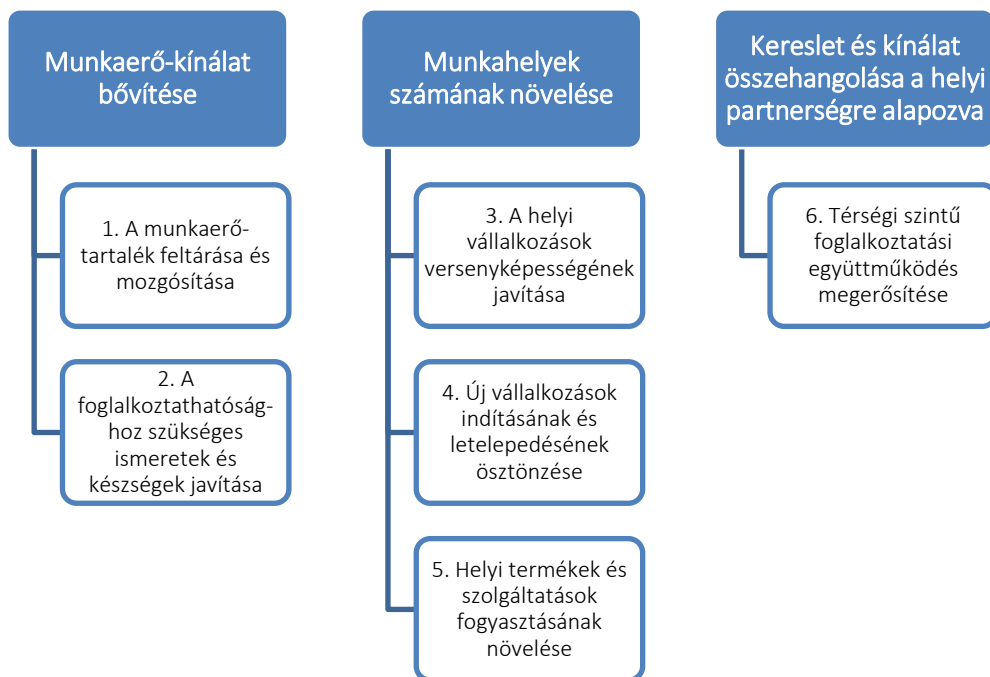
Munkaerő-kínálat bővítése

1. A munkaerő-tartalék feltárása és mozgósítása

2. A foglalkoztathatósághoz szükséges ismeretek és készségek javítása

Munkahelyek számának növelése

3. A helyi vállalkozások versenyképességének javítása

4. Új vállalkozások indításának és letelepedésének ösztönzése

5. Helyi termékek és szolgáltatások fogyasztásának növelése

Kereslet és kínálat összehangolása a helyi partnerségre alapozva

6. Térségi szintű foglalkoztatási együttműködés megerősítése